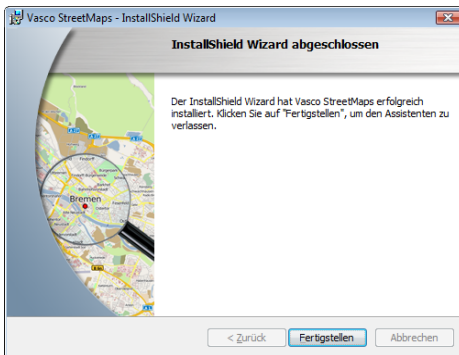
Vasco StreetMaps - InstallShield Wizard

InstallShield Wizard abgeschlossen

Der InstallShield Wizard hat Vasco StreetMaps erfolgreich installiert. Klicken Sie auf "Fertigstellen", um den Assistenten zu verlassen.

Bremen

< Zurück
Fertigstellen
Abbrechen